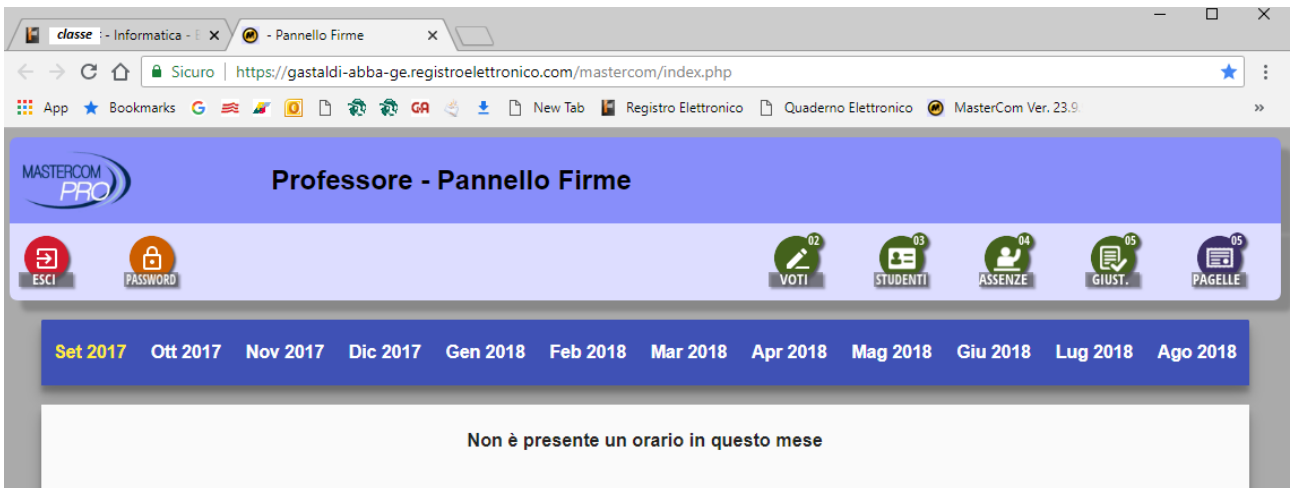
classe : - Informatica - E ×
- Pannello Firme ×

Sicuro | https://gastaldi-abba-ge.registroelettronico.com/mastercom/index.php

App Bookmarks GA New Tab Registro Elettronico Quaderno Elettronico MasterCom Ver. 23.9 »

MASTERCOM PRO

Professore - Pannello Firme

ESCI PASSWORD

02 VOTI 03 STUDENTI 04 ASSENZE 05 GIUST. 05 PAGELLE

Set 2017 Ott 2017 Nov 2017 Dic 2017 Gen 2018 Feb 2018 Mar 2018 Apr 2018 Mag 2018 Giu 2018 Lug 2018 Ago 2018

Non è presente un orario in questo mese